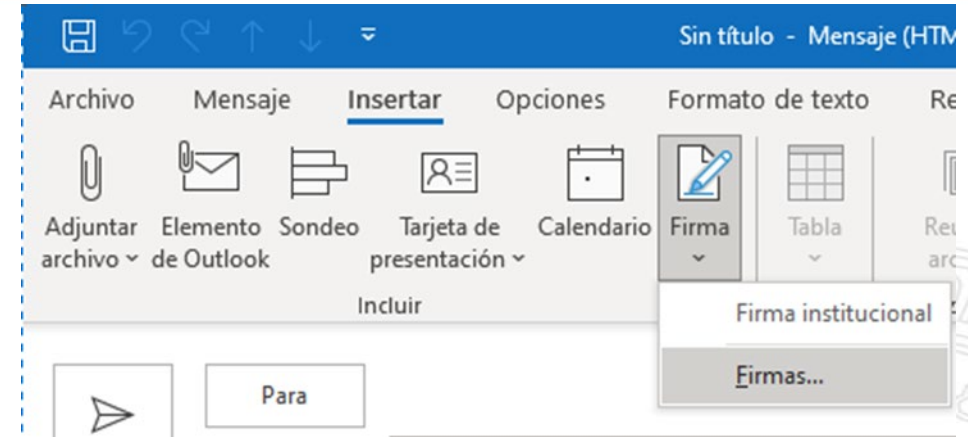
Sin título - Mensaje (HTM

Archivo Mensaje Insertar Opciones Formato de texto Re

Adjuntar archivo

Elemento de Outlook

Sondeo

Tarjeta de presentación

Calendario

Firma

Tabla

Re arc

Incluir

Firma institucional

Firmas...

Para